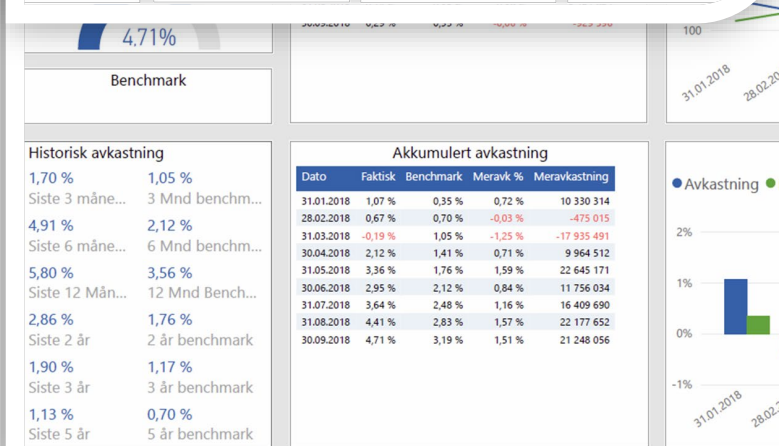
4,71%

Benchmark

30.09.2018 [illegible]

100

31.01.2018
28.02.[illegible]

Historisk avkastning

1,70 %
Siste 3 måne...
1,05 %
3 Mnd benchm...

4,91 %
Siste 6 måne...
2,12 %
6 Mnd benchm...

5,80 %
Siste 12 Mån...
3,56 %
12 Mnd Bench...

2,86 %
Siste 2 år
1,76 %
2 år benchmark

1,90 %
Siste 3 år
1,17 %
3 år benchmark

1,13 %
Siste 5 år
0,70 %
5 år benchmark

Akkumulert avkastning

| Dato | Faktisk | Benchmark | Meravk % | Meravkastning |
|---|---|---|---|---|
| 31.01.2018 | 1,07 % | 0,35 % | 0,72 % | 10 330 314 |
| 28.02.2018 | 0,67 % | 0,70 % | -0,03 % | -475 015 |
| 31.03.2018 | -0,19 % | 1,05 % | -1,25 % | -17 935 491 |
| 30.04.2018 | 2,12 % | 1,41 % | 0,71 % | 9 964 512 |
| 31.05.2018 | 3,36 % | 1,76 % | 1,59 % | 22 645 171 |
| 30.06.2018 | 2,95 % | 2,12 % | 0,84 % | 11 756 034 |
| 31.07.2018 | 3,64 % | 2,48 % | 1,16 % | 16 409 690 |
| 31.08.2018 | 4,41 % | 2,83 % | 1,57 % | 22 177 652 |
| 30.09.2018 | 4,71 % | 3,19 % | 1,51 % | 21 248 056 |

Avkastning

2%
1%
0%
-1%

31.01.2018
28.02.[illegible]